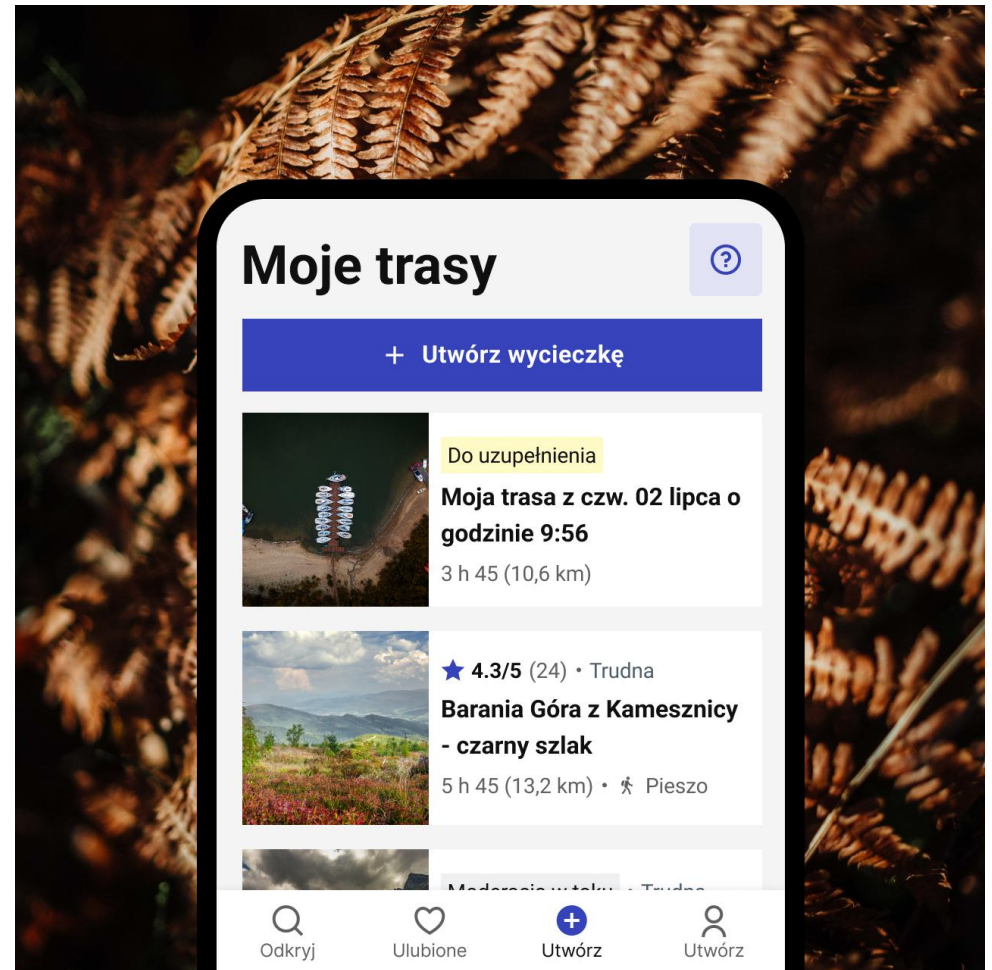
Moje trasy

?

+ Utwórz wycieczkę

Do uzupełnienia
Moja trasa z czw. 02 lipca o godzinie 9:56
3 h 45 (10,6 km)

4.3/5 (24) • Trudna
Barania Góra z Kamesznicy - czarny szlak
5 h 45 (13,2 km) • Pieszo

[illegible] • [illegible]

Odkryj
Ulubione
Utwórz
Utwórz